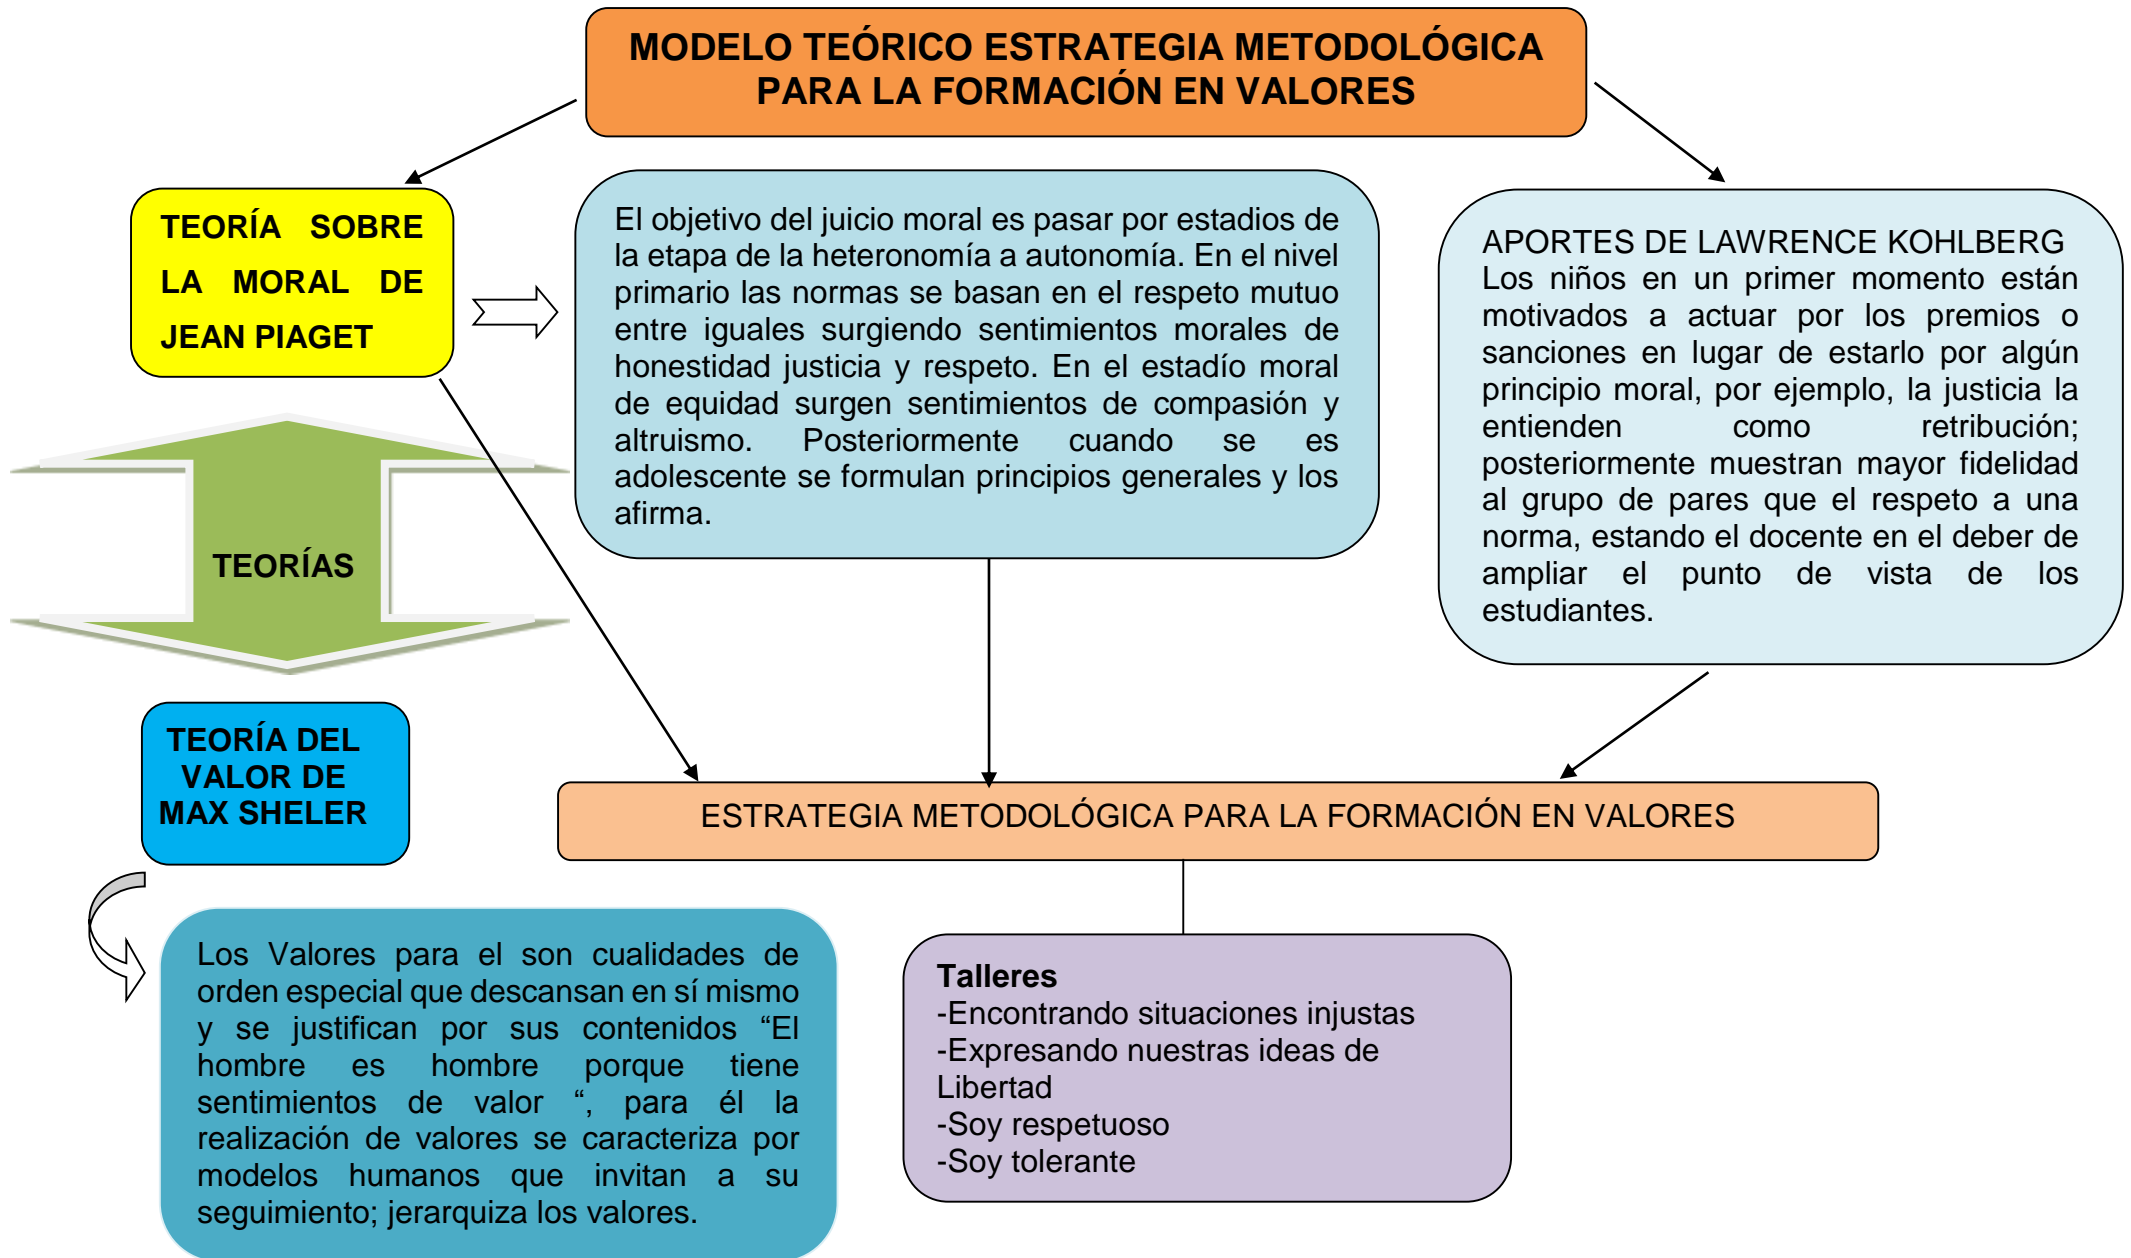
MODELO TEÓRICO ESTRATEGIA METODOLÓGICA PARA LA FORMACIÓN EN VALORES

TEORÍA SOBRE LA MORAL DE JEAN PIAGET

El objetivo del juicio moral es pasar por estadios de la etapa de la heteronomía a autonomía. En el nivel primario las normas se basan en el respeto mutuo entre iguales surgiendo sentimientos morales de honestidad justicia y respeto. En el estadío moral de equidad surgen sentimientos de compasión y altruismo. Posteriormente cuando se es adolescente se formulan principios generales y los afirma.

APORTES DE LAWRENCE KOHLBERG
Los niños en un primer momento están motivados a actuar por los premios o sanciones en lugar de estarlo por algún principio moral, por ejemplo, la justicia la entienden como retribución; posteriormente muestran mayor fidelidad al grupo de pares que el respeto a una norma, estando el docente en el deber de ampliar el punto de vista de los estudiantes.

TEORÍAS

TEORÍA DEL VALOR DE MAX SHELER

ESTRATEGIA METODOLÓGICA PARA LA FORMACIÓN EN VALORES

Los Valores para el son cualidades de orden especial que descansan en sí mismo y se justifican por sus contenidos “El hombre es hombre porque tiene sentimientos de valor “, para él la realización de valores se caracteriza por modelos humanos que invitan a su seguimiento; jerarquiza los valores.

Talleres
-Encontrando situaciones injustas
-Expresando nuestras ideas de Libertad
-Soy respetuoso
-Soy tolerante